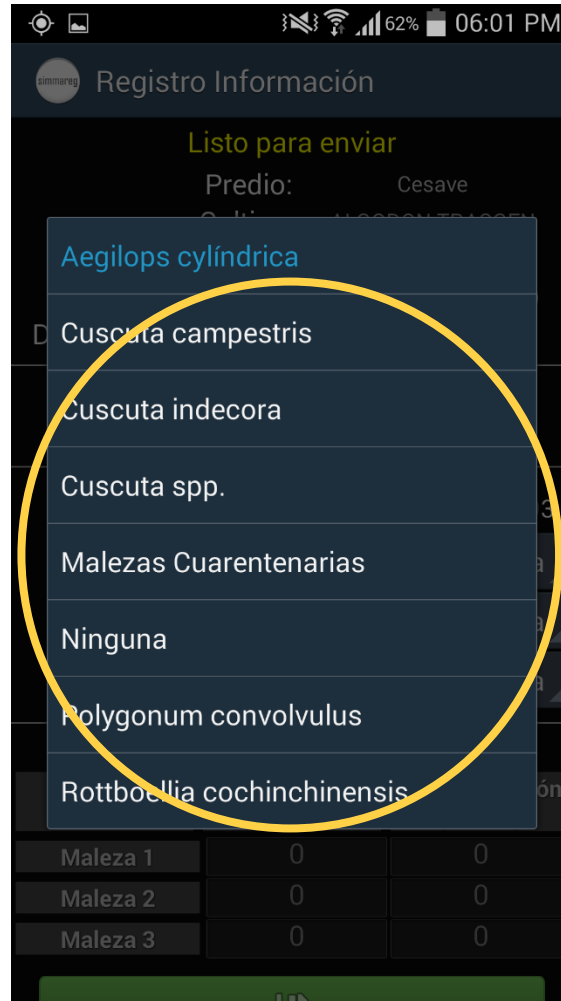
62% 06:01 PM

simmareg Registro Información

Listo para enviar

Predio: Cesave

Aegilops cylíndrica

Cuscuta campestris

Cuscuta indecora

Cuscuta spp.

Malezas Cuarentenarias

Ninguna

Polygonum convolvulus

Rottboellia cochinchinensis

| Maleza 1 | 0 | 0 |
|---|---|---|
| Maleza 2 | 0 | 0 |
| Maleza 3 | 0 | 0 |